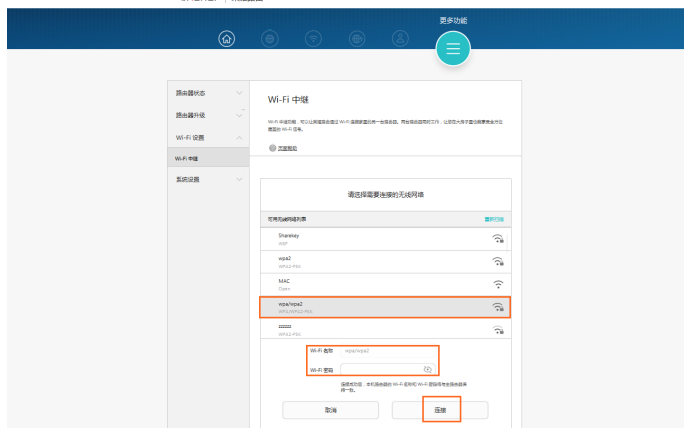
更多功能

路由器状态
路由器升级
Wi-Fi 设置
Wi-Fi 中继
系统设置

Wi-Fi 中继

Wi-Fi 中继功能，可以让路由器通过 Wi-Fi 连接到上级路由器，扩大 Wi-Fi 覆盖范围。

更多帮助

请选择需要连接的无线网络

可用无线网络列表
刷新列表

Shareway
WEP

wpa2
WPA2-PSK

MAC
Open

wpa/wpa2
WPA/WPA2-PSK

zzzzzz
WPA2-PSK

Wi-Fi 名称 wpa/wpa2
Wi-Fi 密码

连接成功后，本机路由器的 Wi-Fi 名称和 Wi-Fi 密码将与上级路由器保持一致。

取消
连接